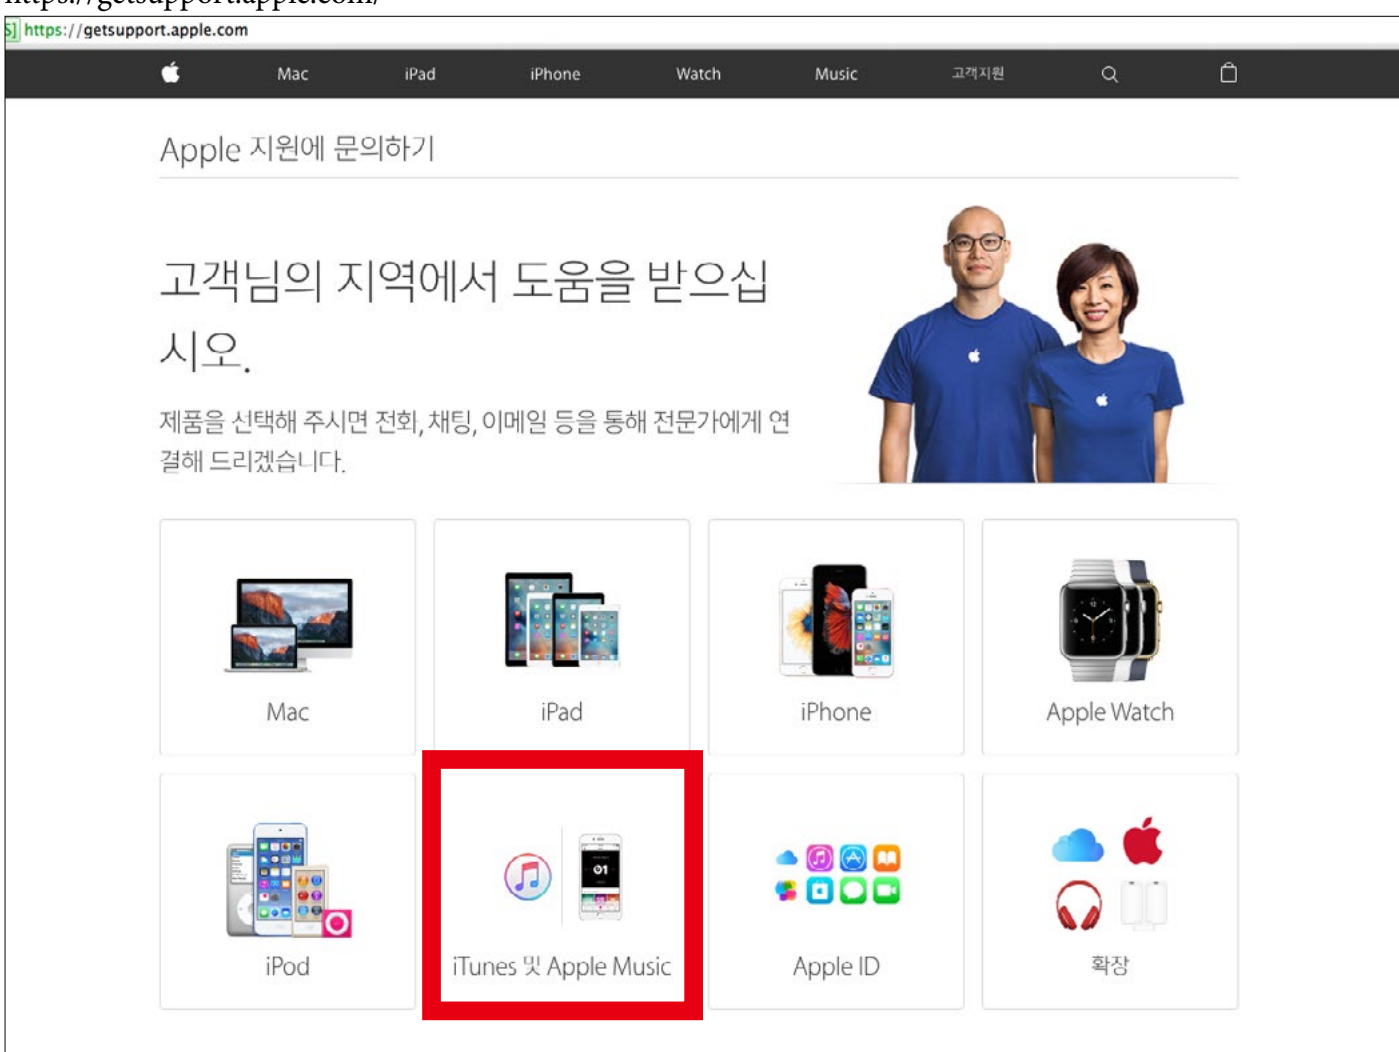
https://getsupport.apple.com

Mac iPad iPhone Watch Music 고객지원

Apple 지원에 문의하기

고객님의 지역에서 도움을 받으십시오.

제품을 선택해 주시면 전화, 채팅, 이메일 등을 통해 전문가에게 연결해 드리겠습니다.

Mac

iPad

iPhone

Apple Watch

iPod

iTunes 및 Apple Music

Apple ID

확장